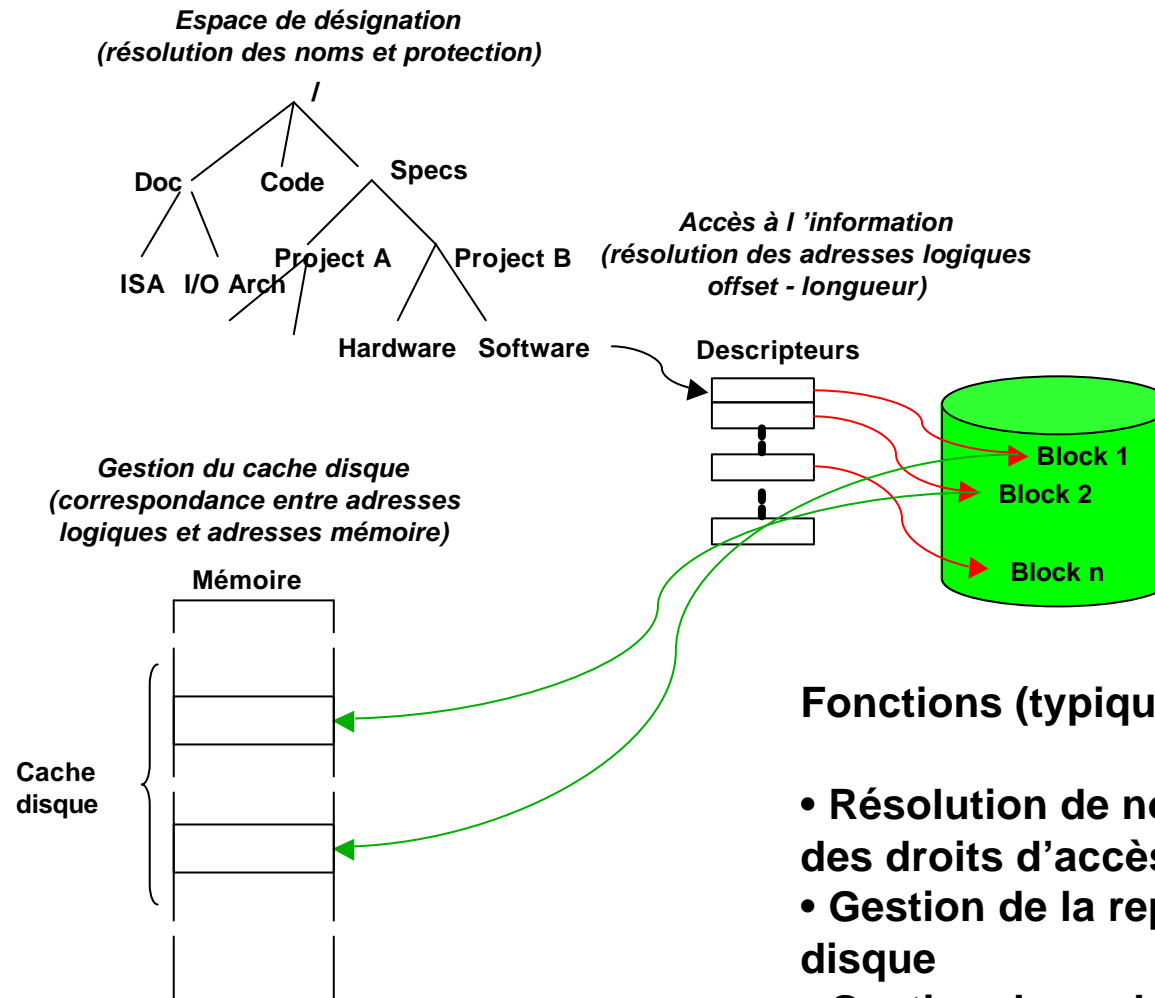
Espace de désignation
(résolution des noms et protection)

/

Doc

Code

Specs

ISA

I/O Arch

Project A

Project B

Hardware

Software

Accès à l 'information
(résolution des adresses logiques offset - longueur)

Descripteurs

Block 1

Block 2

Block n

Gestion du cache disque
(correspondance entre adresses logiques et adresses mémoire)

Mémoire

Cache disque

Fonctions (typiqu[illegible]

• Résolution de n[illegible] des droits d'accès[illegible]

• Gestion de la re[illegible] disque

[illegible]